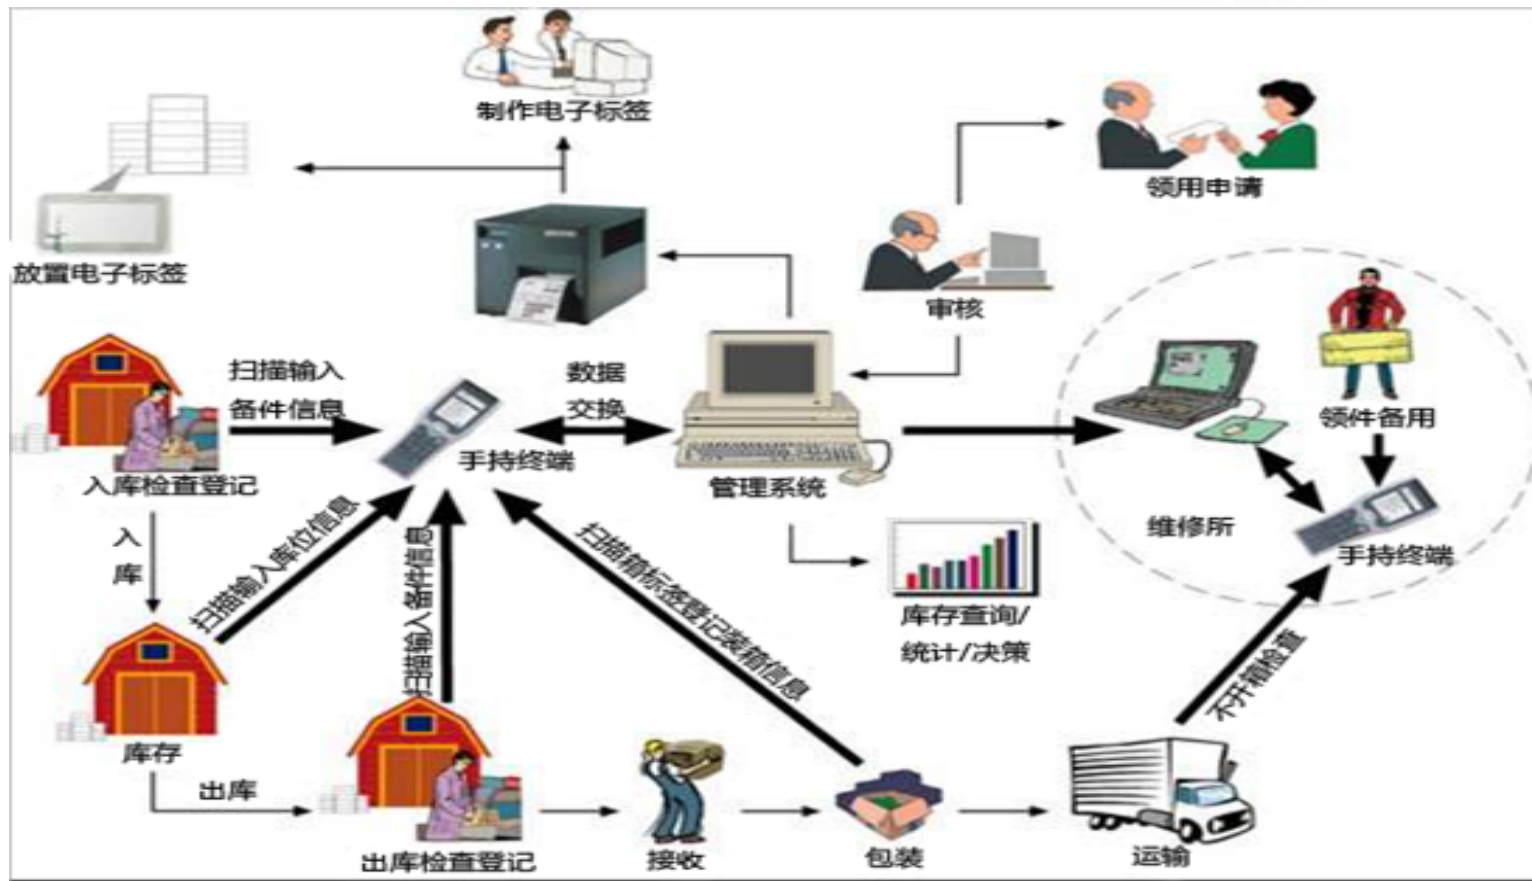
制作电子标签

领用申请

放置电子标签

审核

扫描输入
备件信息

数据
交换

领件备用

手持终端

管理系统

入库检查登记

入
库

扫描输入库位信息

扫描输入备件信息

扫描箱标签登记装箱信息

维修所

手持终端

库存查询/
统计/决策

不开箱检查

库存

出库

出库检查登记

接收

包装

运输